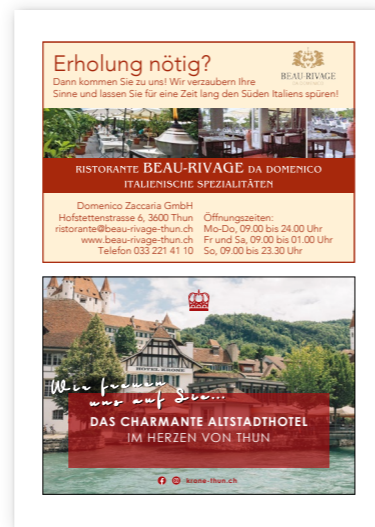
Erholung nötig?

Dann kommen Sie zu uns! Wir verzaubern Ihre Sinne und lassen Sie für eine Zeit lang den Süden Italiens spüren!

BEAU-RIVAGE

RISTORANTE BEAU-RIVAGE DA DOMENICO
ITALIENISCHE SPEZIALITÄTEN

Domenico Zaccaria GmbH
Hofstettenstrasse 6, 3600 Thun
ristorante@beau-rivage-thun.ch
www.beau-rivage-thun.ch
Telefon 033 221 41 10

Öffnungszeiten:
Mo-Do, 09.00 bis 24.00 Uhr
Fr und Sa, 09.00 bis 01.00 Uhr
So, 09.00 bis 23.30 Uhr

Wir freuen uns auf Sie...
DAS CHARMANTE ALTSTADTHOTEL
IM HERZEN VON THUN

krone-thun.ch